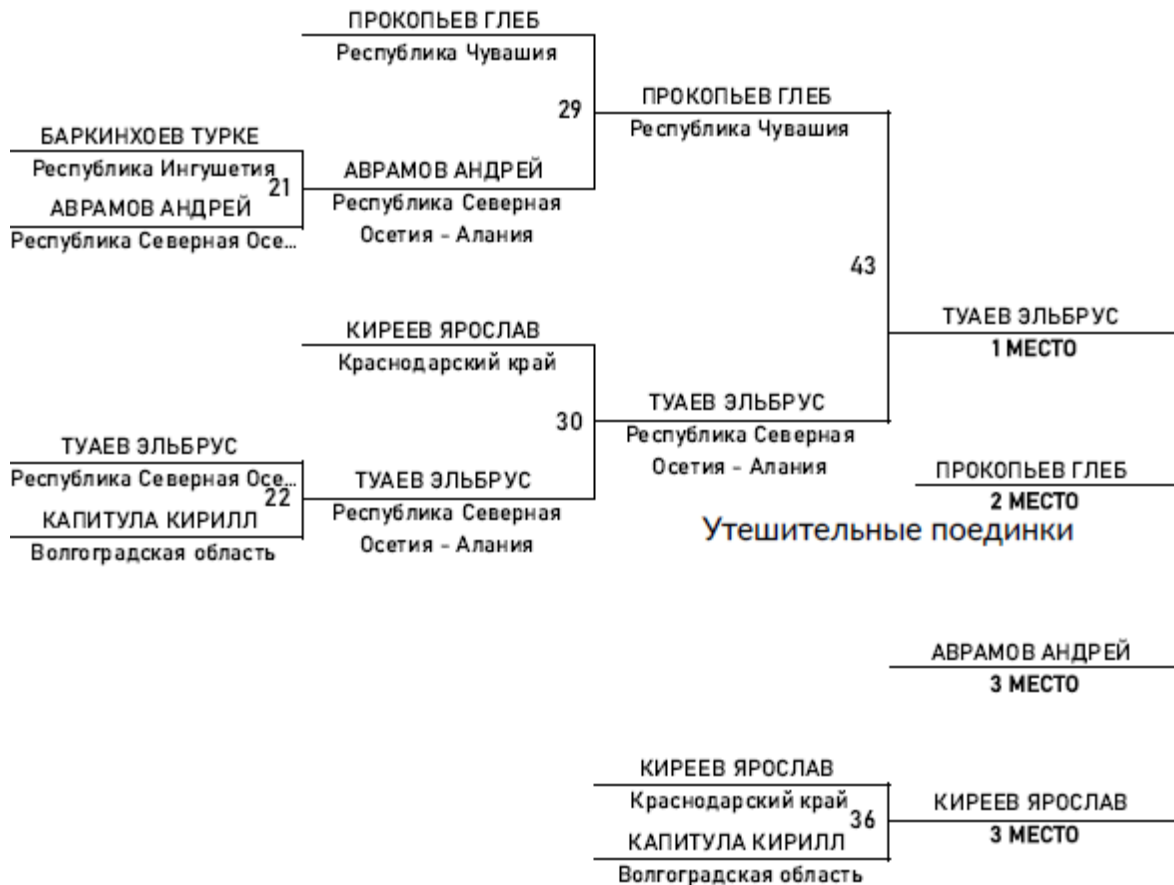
ПРОКОПЬЕВ ГЛЕБ
Республика Чувашия

29

ПРОКОПЬЕВ ГЛЕБ
Республика Чувашия

БАРКИНХОЕВ ТУРКЕ
Республика Ингушетия

21

АВРАМОВ АНДРЕЙ
Республика Северная Осе...

АВРАМОВ АНДРЕЙ
Республика Северная Осетия - Алания

43

КИРЕЕВ ЯРОСЛАВ
Краснодарский край

ТУАЕВ ЭЛЬБРУС
1 МЕСТО

30

ТУАЕВ ЭЛЬБРУС
Республика Северная Осетия - Алания

ТУАЕВ ЭЛЬБРУС
Республика Северная Осе...

22

КАПИТУЛА КИРИЛЛ
Волгоградская область

ТУАЕВ ЭЛЬБРУС
Республика Северная Осетия - Алания

ПРОКОПЬЕВ ГЛЕБ
2 МЕСТО

Утешительные поединки

АВРАМОВ АНДРЕЙ
3 МЕСТО

КИРЕЕВ ЯРОСЛАВ
Краснодарский край

36

КАПИТУЛА КИРИЛЛ
Волгоградская область

КИРЕЕВ ЯРОСЛАВ
3 МЕСТО